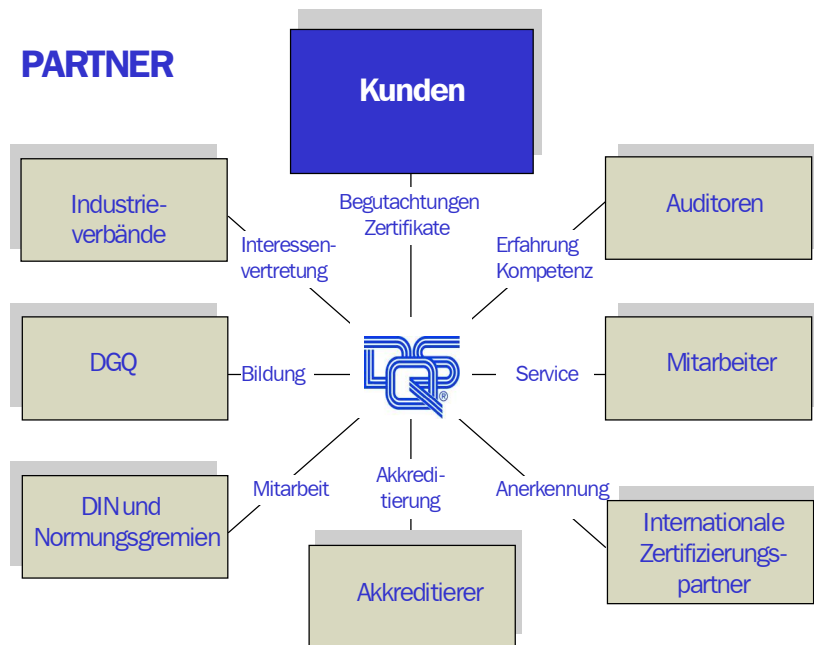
PARTNER

Kunden

Begutachtungen Zertifikate

Industrieverbände

Interessenvertretung

Auditoren

Erfahrung Kompetenz

DGQ

Bildung

Service

Mitarbeiter

DIN und Normungsgremien

Mitarbeit

Akkreditierung

Anerkennung

Internationale Zertifizierungspartner

Akkreditierer